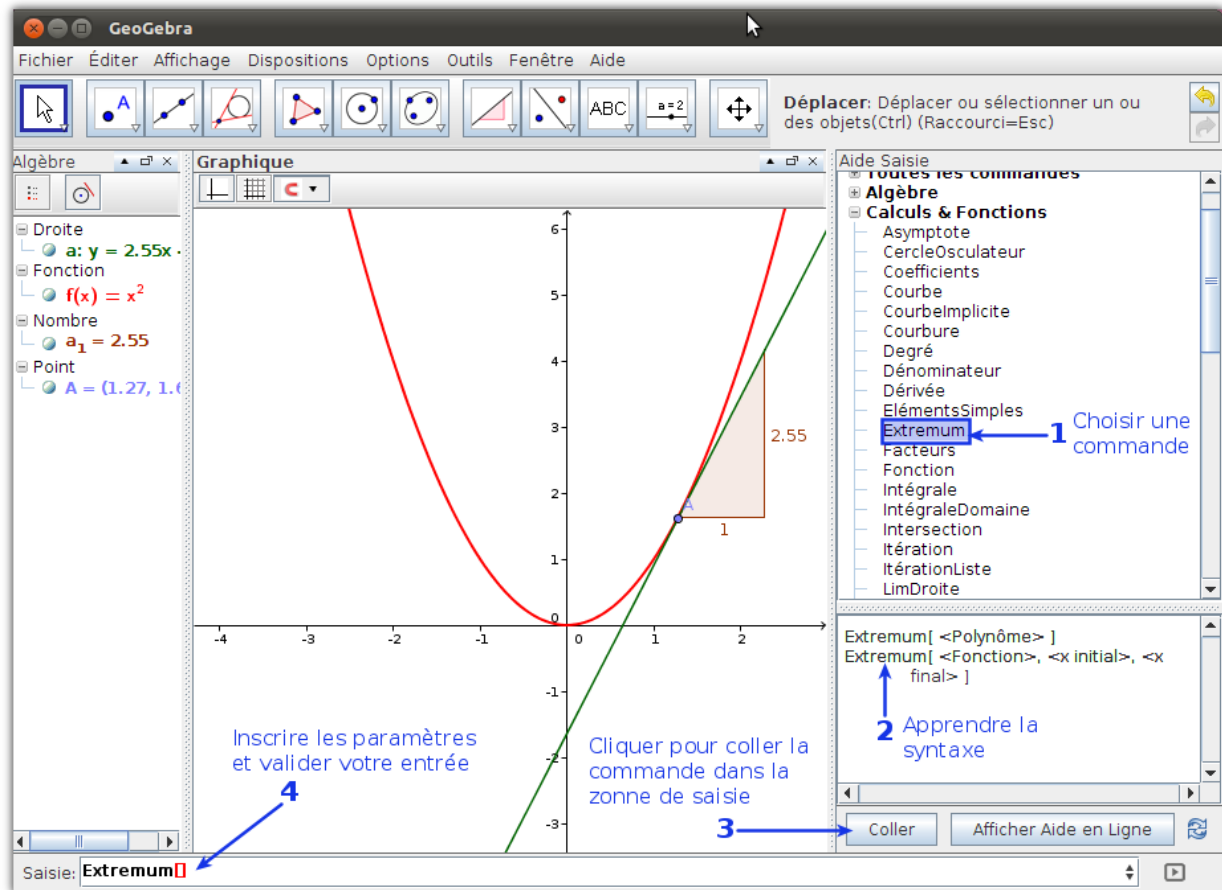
GeoGebra

Fichier Éditer Affichage Dispositions Options Outils Fenêtre Aide

ABC
a = 2

Déplacer: Déplacer ou sélectionner un ou des objets(Ctrl) (Raccourci=Esc)

Algèbre

Droite
a: y = 2.55x
Fonction
$f(x) = x^2$
Nombre
$a_1 = 2.55$
Point
A = (1.27, 1.6

Graphique

6
5
4
3
2
1
-1
-2
-3
-4
-3
-2
-1
0
1
2
2.55
1
A

Aide Saisie
Toutes les commandes
Algèbre
Calculs & Fonctions
Asymptote
CercleOsculateur
Coefficients
Courbe
CourbeImplicite
Courbure
Degré
Dénominateur
Dérivée
ElémentsSimples
Extremum
Facteurs
Fonction
Intégrale
IntégraleDomaine
Intersection
Itération
ItérationListe
LimDroite

1 Choisir une commande

Extremum[ <Polynôme> ]
Extremum[ <Fonction>, <x initial>, <x final> ]

2 Apprendre la syntaxe

Inscrire les paramètres et valider votre entrée
4

Cliquer pour coller la commande dans la zonne de saisie

3

Coller
Afficher Aide en Ligne

Saisie: Extremum[]